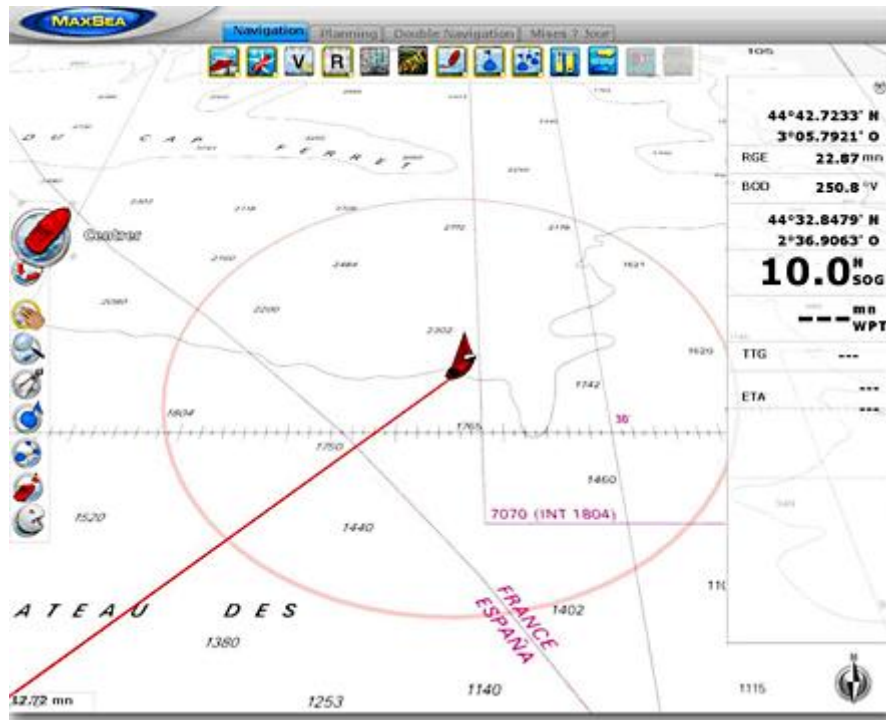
MAXSEA

Navigation | Planning | Double Navigation | Mises ? Jour

V R

105

44°42.7233' N
3°05.7921' O

RGE 22.87 mn

BOD 250.8 °V

44°32.8479' N
2°36.9063' O

10.0 N SOG

--- mn WPT

TTG ---

ETA ---

C A P  F E R R E T

Centrer

2118 2770 2176

2160 2484

2200 2302

1620

1742

1804

1765

30

1750

1460

1520

1440

7070 (INT 1804)

FRANCE
ESPAÑA

1402

A T E A U   D E S

1380

12.72 mn

1253

1140

1115

110